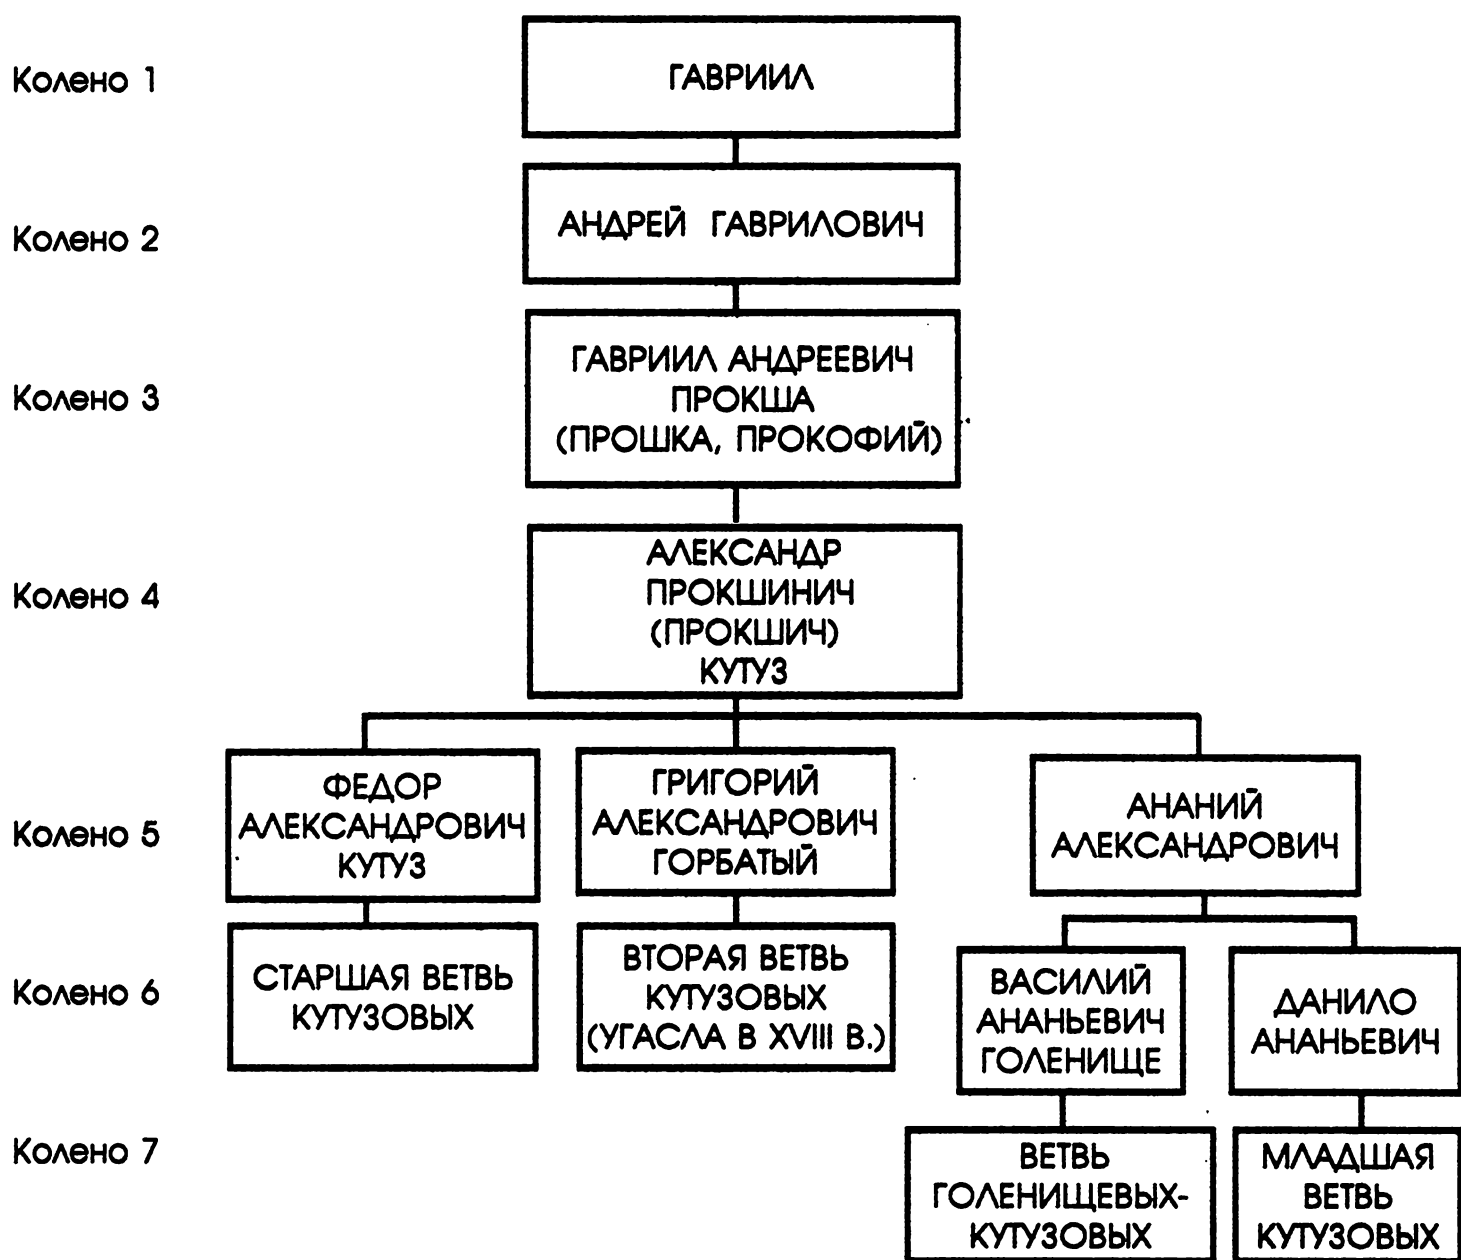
Колено 1

ГАВРИИЛ

Колено 2

АНДРЕЙ ГАВРИЛОВИЧ

Колено 3

ГАВРИИЛ АНДРЕЕВИЧ ПРОКША (ПРОШКА, ПРОКОФИЙ)

Колено 4

АЛЕКСАНДР ПРОКШИНИЧ (ПРОКШИЧ) КУТУЗ

Колено 5

ФЕДОР АЛЕКСАНДРОВИЧ КУТУЗ

ГРИГОРИЙ АЛЕКСАНДРОВИЧ ГОРБАТЫЙ

АНАНИЙ АЛЕКСАНДРОВИЧ

Колено 6

СТАРШАЯ ВЕТВЬ КУТУЗОВЫХ

ВТОРАЯ ВЕТВЬ КУТУЗОВЫХ (УГАСЛА В XVIII В.)

ВАСИЛИЙ АНАНЬЕВИЧ ГОЛЕНИЩЕ

ДАНИЛО АНАНЬЕВИЧ

Колено 7

ВЕТВЬ ГОЛЕНИЩЕВЫХ-КУТУЗОВЫХ

МЛАДШАЯ ВЕТВЬ КУТУЗОВЫХ